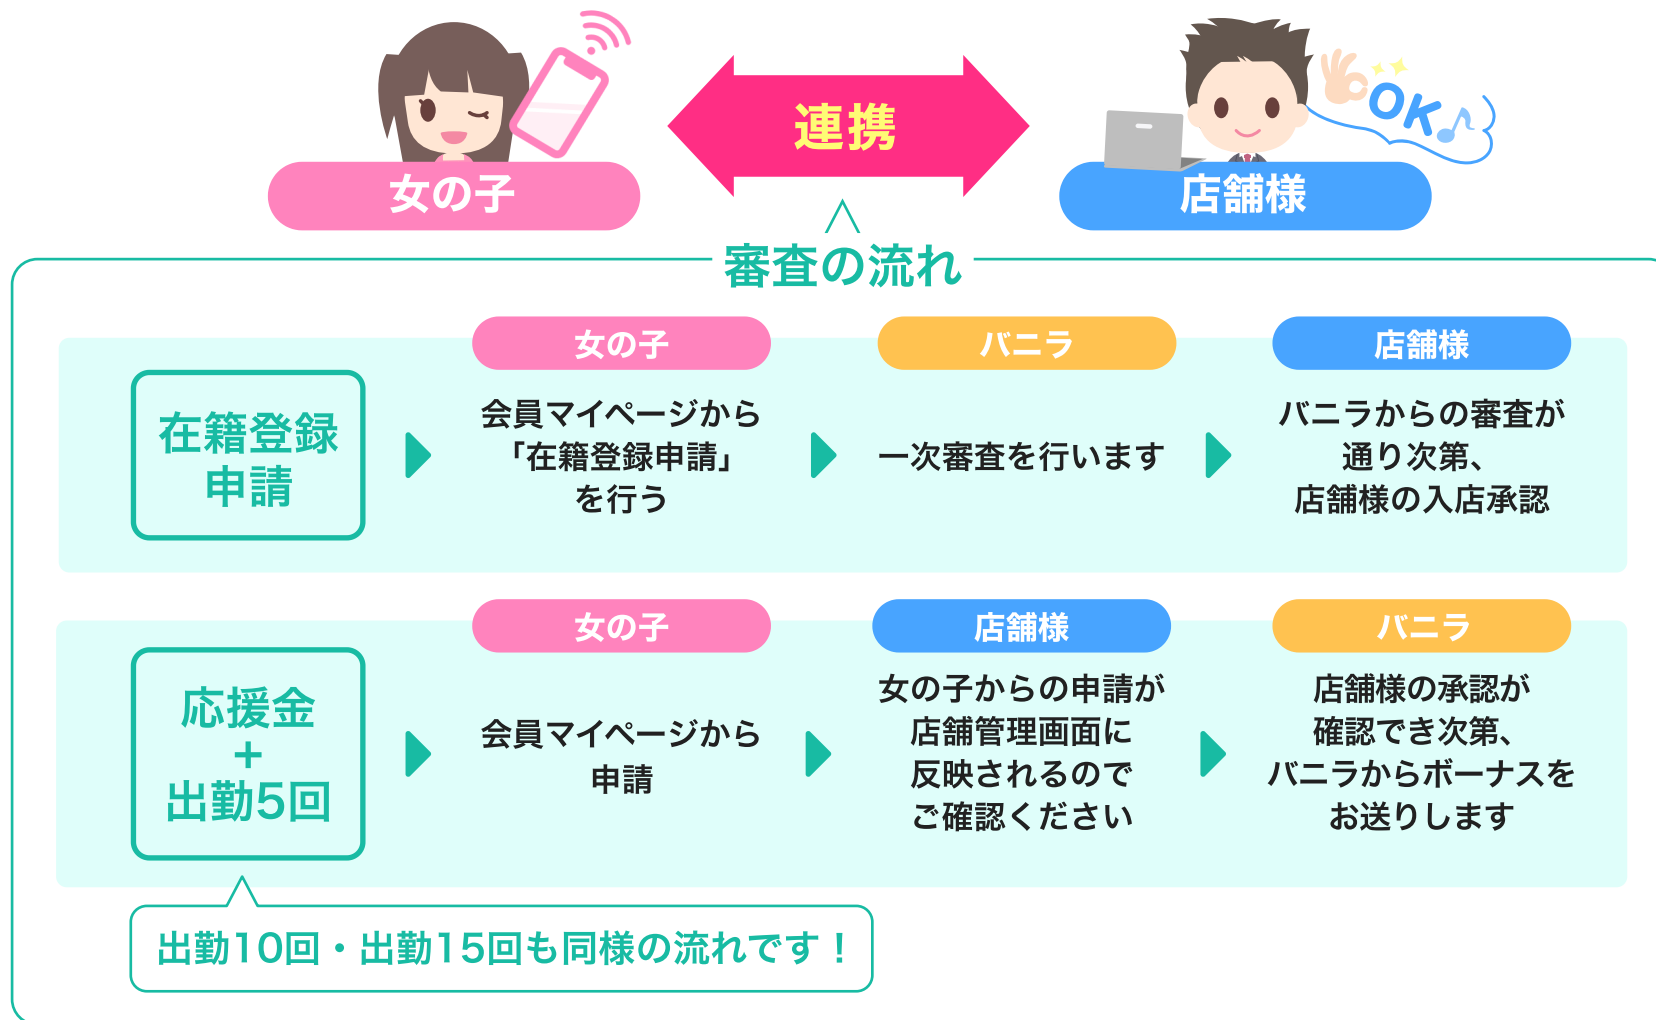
女の子

連携

OK♪

店舗様

審査の流れ

在籍登録申請

女の子
会員マイページから「在籍登録申請」を行う

バニラ
一次審査を行います

店舗様
バニラからの審査が通り次第、店舗様の入店承認

応援金
+
出勤5回

女の子
会員マイページから申請

店舗様
女の子からの申請が店舗管理画面に反映されるのでご確認ください

バニラ
店舗様の承認が確認でき次第、バニラからボーナスをお送りします

出勤10回・出勤15回も同様の流れです！